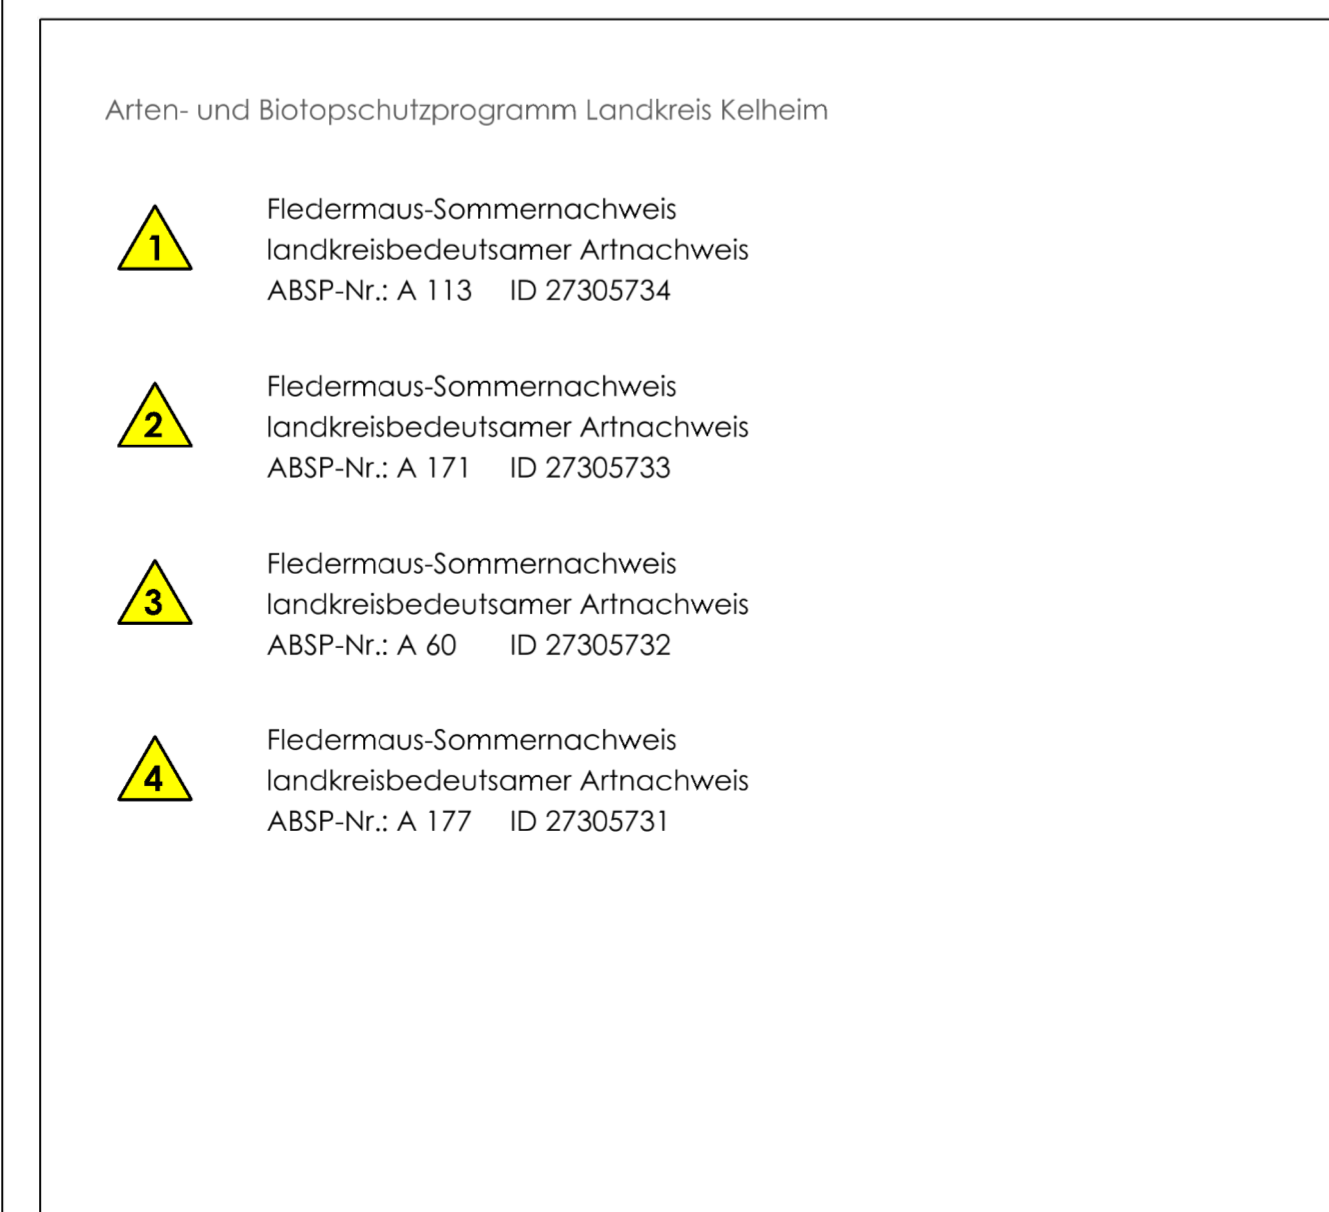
Arten- und Biotopschutzprogramm Landkreis Kelheim

1

Fledermaus-Sommernachweis
landkreisbedeutsamer Artnachweis
ABSP-Nr.: A 113 ID 27305734

2

Fledermaus-Sommernachweis
landkreisbedeutsamer Artnachweis
ABSP-Nr.: A 171 ID 27305733

3

Fledermaus-Sommernachweis
landkreisbedeutsamer Artnachweis
ABSP-Nr.: A 60 ID 27305732

4

Fledermaus-Sommernachweis
landkreisbedeutsamer Artnachweis
ABSP-Nr.: A 177 ID 27305731